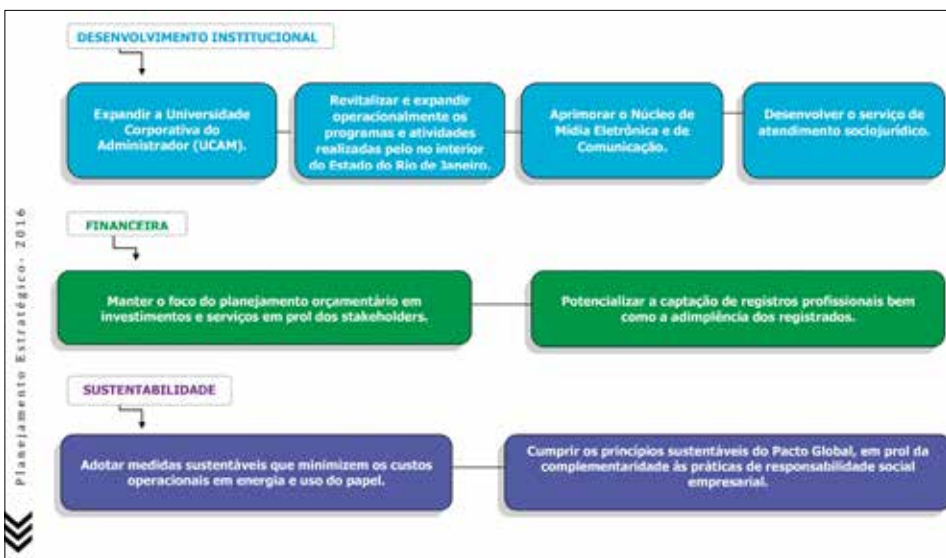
Planejamento Estratégico - 2016

DESENVOLVIMENTO INSTITUCIONAL

Expandir a Universidade Corporativa do Administrador (UCAM).

Revitalizar e expandir operacionalmente os programas e atividades realizadas pelo no interior do Estado do Rio de Janeiro.

Aprimorar o Núcleo de Mídia Eletrônica e de Comunicação.

Desenvolver o serviço de atendimento sociojurídico.

FINANCEIRA

Manter o foco do planejamento orçamentário em investimentos e serviços em prol dos stakeholders.

Potencializar a captação de registros profissionais bem como a adimplência dos registrados.

SUSTENTABILIDADE

Adotar medidas sustentáveis que minimizem os custos operacionais em energia e uso do papel.

Cumprir os princípios sustentáveis do Pacto Global, em prol da complementaridade às práticas de responsabilidade social empresarial.